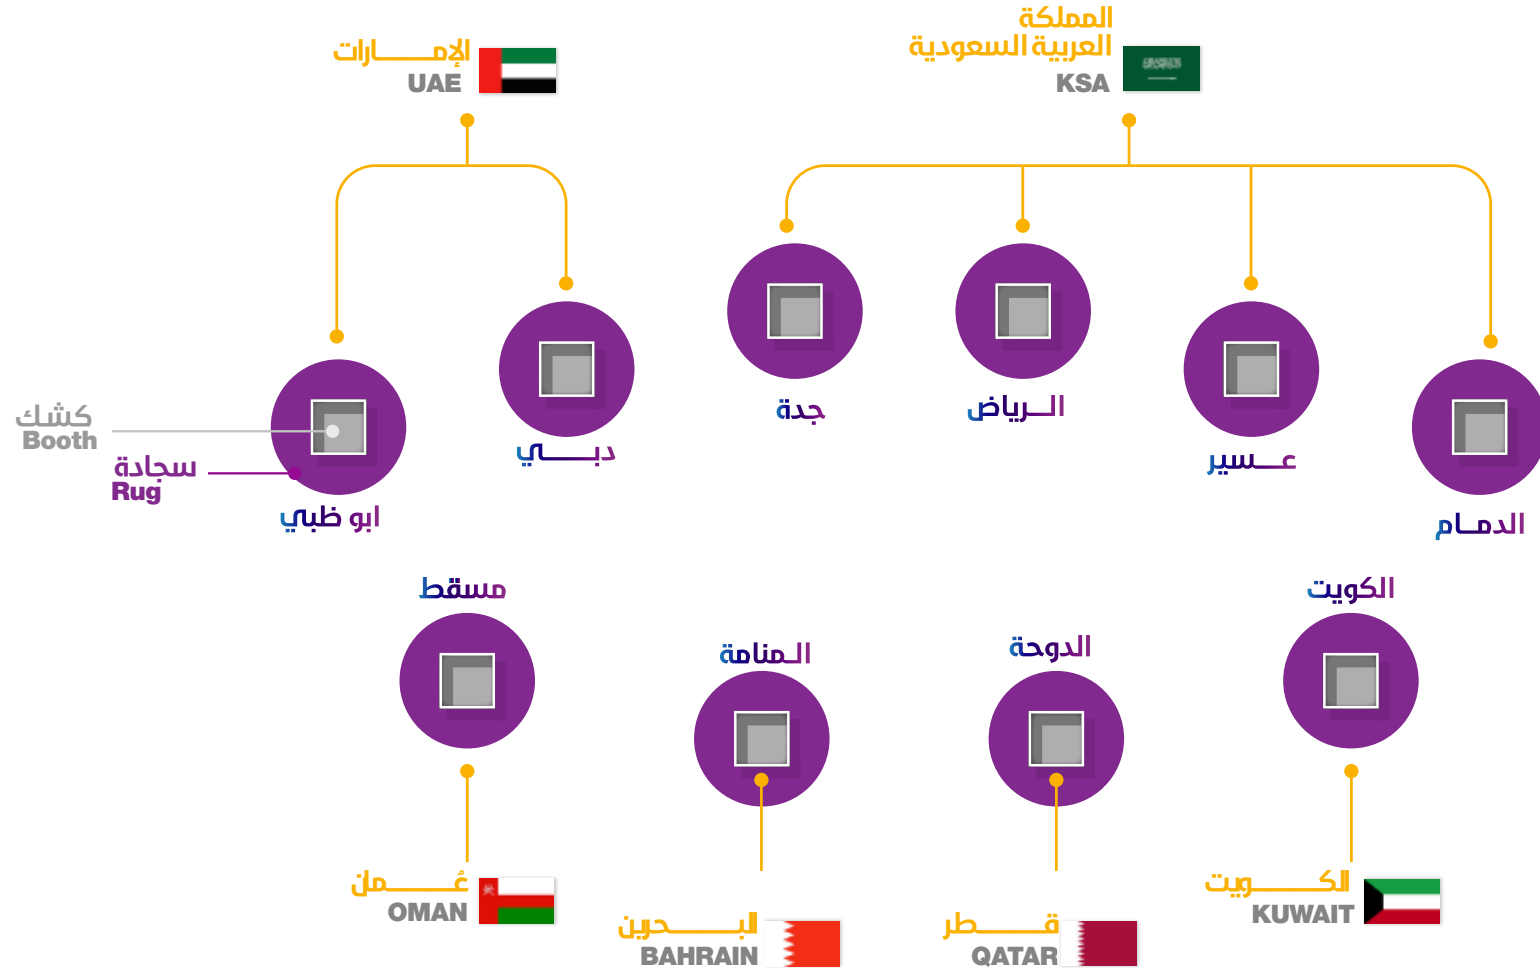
الإمـــــارات
UAE

المملكة
العربية السعودية
KSA

كشك
Booth

سجادة
Rug

ابو ظبي

دبــــي

جدة

الــرياض

عــسير

الدمـام

مسقط

المنامة

الدوحة

الكويت

عُــــمان
OMAN

البـــحرين
BAHRAIN

قـــطر
QATAR

الكــــويت
KUWAIT